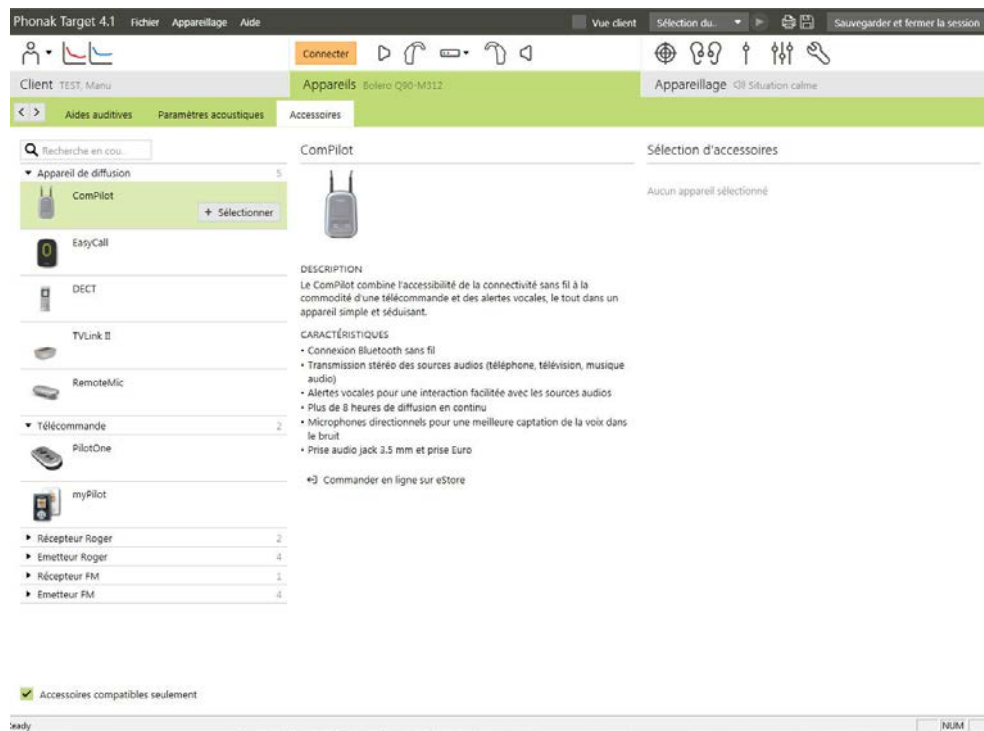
Phonak Target 4.1 Fichier Appareillage Aide

Vue client Sélection du.. Sauvegarder et fermer la session

Connecter

Client TEST, Manu

Appareils Bolero Q90-M312

Appareillage Situation calme

< > Aides auditives Paramètres acoustiques Accessoires

Recherche en cou...

▾ Appareil de diffusion 5

ComPilot

+ Sélectionner

EasyCall

DECT

TVLink II

RemoteMic

▾ Télécommande 2

PilotOne

myPilot

▸ Récepteur Roger 2

▸ Emetteur Roger 4

▸ Récepteur FM 1

▸ Emetteur FM 4

ComPilot

DESCRIPTION

Le ComPilot combine l'accessibilité de la connectivité sans fil à la commodité d'une télécommande et des alertes vocales, le tout dans un appareil simple et séduisant.

CARACTÉRISTIQUES

• Connexion Bluetooth sans fil
• Transmission stéréo des sources audios (téléphone, télévision, musique audio)
• Alertes vocales pour une interaction facilitée avec les sources audios
• Plus de 8 heures de diffusion en continu
• Microphones directionnels pour une meilleure captation de la voix dans le bruit
• Prise audio jack 3.5 mm et prise Euro

Commander en ligne sur eStore

Sélection d'accessoires

Aucun appareil sélectionné

Accessoires compatibles seulement

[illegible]eady

NUM